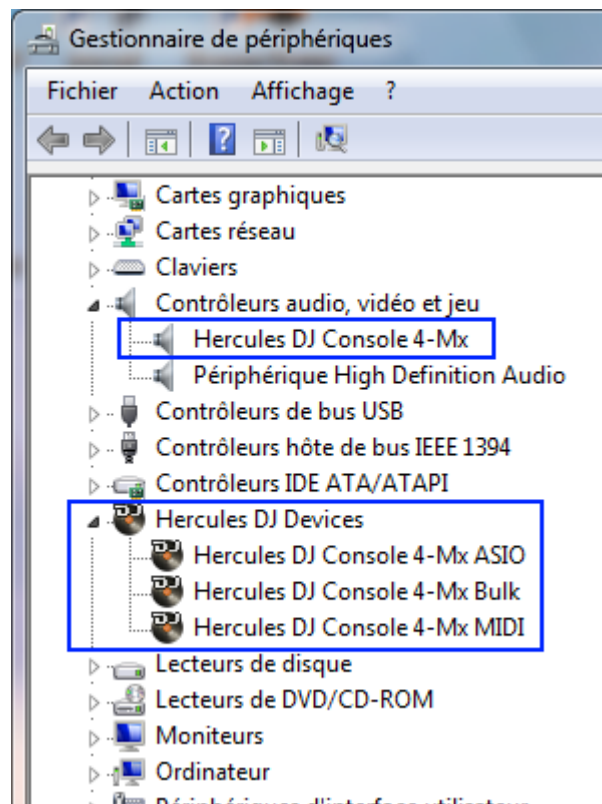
Gestionnaire de périphériques

Fichier Action Affichage ?

Cartes graphiques
Cartes réseau
Claviers
Contrôleurs audio, vidéo et jeu
Hercules DJ Console 4-Mx
Périphérique High Definition Audio
Contrôleurs de bus USB
Contrôleurs hôte de bus IEEE 1394
Contrôleurs IDE ATA/ATAPI
Hercules DJ Devices
Hercules DJ Console 4-Mx ASIO
Hercules DJ Console 4-Mx Bulk
Hercules DJ Console 4-Mx MIDI
Lecteurs de disque
Lecteurs de DVD/CD-ROM
Moniteurs
Ordinateur
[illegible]